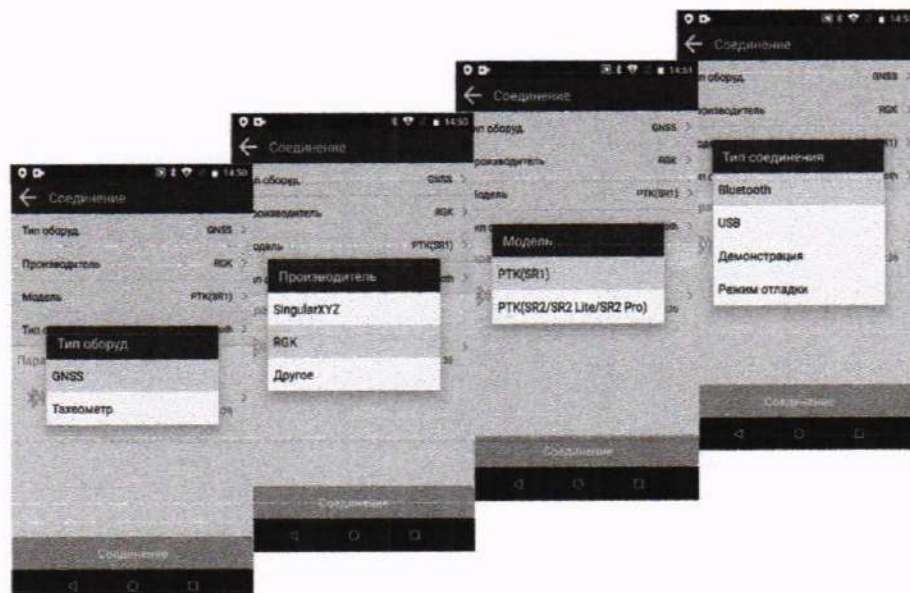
14:50
Соединение
Тип оборуд. GNSS
Производитель RGK
Модель РТК(SR1)
Тип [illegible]
Пара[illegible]
Тип оборуд.
GNSS
Тахеометр
Соединение

14:50
Соединение
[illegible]п оборуд. GNSS
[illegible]роизводитель RGK
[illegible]одель РТК(SR1)
Производитель
SingularXYZ
RGK
Другое
Соединение

14:51
Соединение
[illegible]п оборуд. GNSS
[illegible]роизводитель RGK
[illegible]одель РТК(SR1)
Модель
РТК(SR1)
РТК(SR2/SR2 Lite/SR2 Pro)
Соединение

14:5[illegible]
Соединение
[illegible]п оборуд. GNSS
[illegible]роизводитель RGK
Тип соединения
Bluetooth
USB
Демонстрация
Режим отладки
Соединение